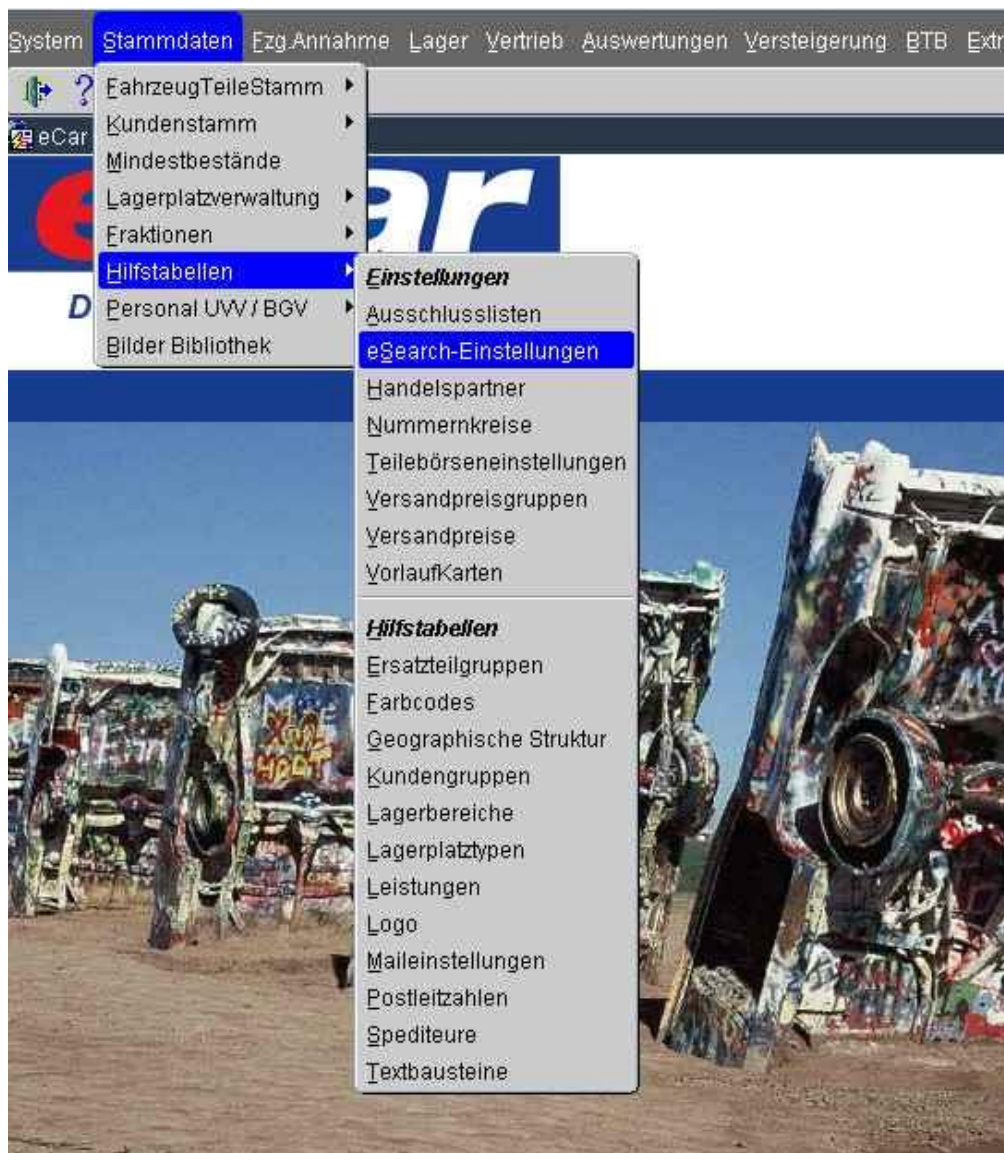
System Stammdaten Fzg.Annahme Lager Vertrieb Auswertungen Versteigerung BTB Extr

eCar

FahrzeugTeileStamm
Kundenstamm
Mindestbestände
Lagerplatzverwaltung
Fraktionen
Hilfstabellen
Personal UVV / BGV
Bilder Bibliothek

Einstellungen
Ausschlusslisten
eSearch-Einstellungen
Handelspartner
Nummernkreise
Teilebörseneinstellungen
Versandpreisgruppen
Versandpreise
VorlaufKarten

Hilfstabellen
Ersatzteilgruppen
Farbcodes
Geographische Struktur
Kundengruppen
Lagerbereiche
Lagerplatztypen
Leistungen
Logo
Maileinstellungen
Postleitzahlen
Spediteure
Textbausteine

D

ar